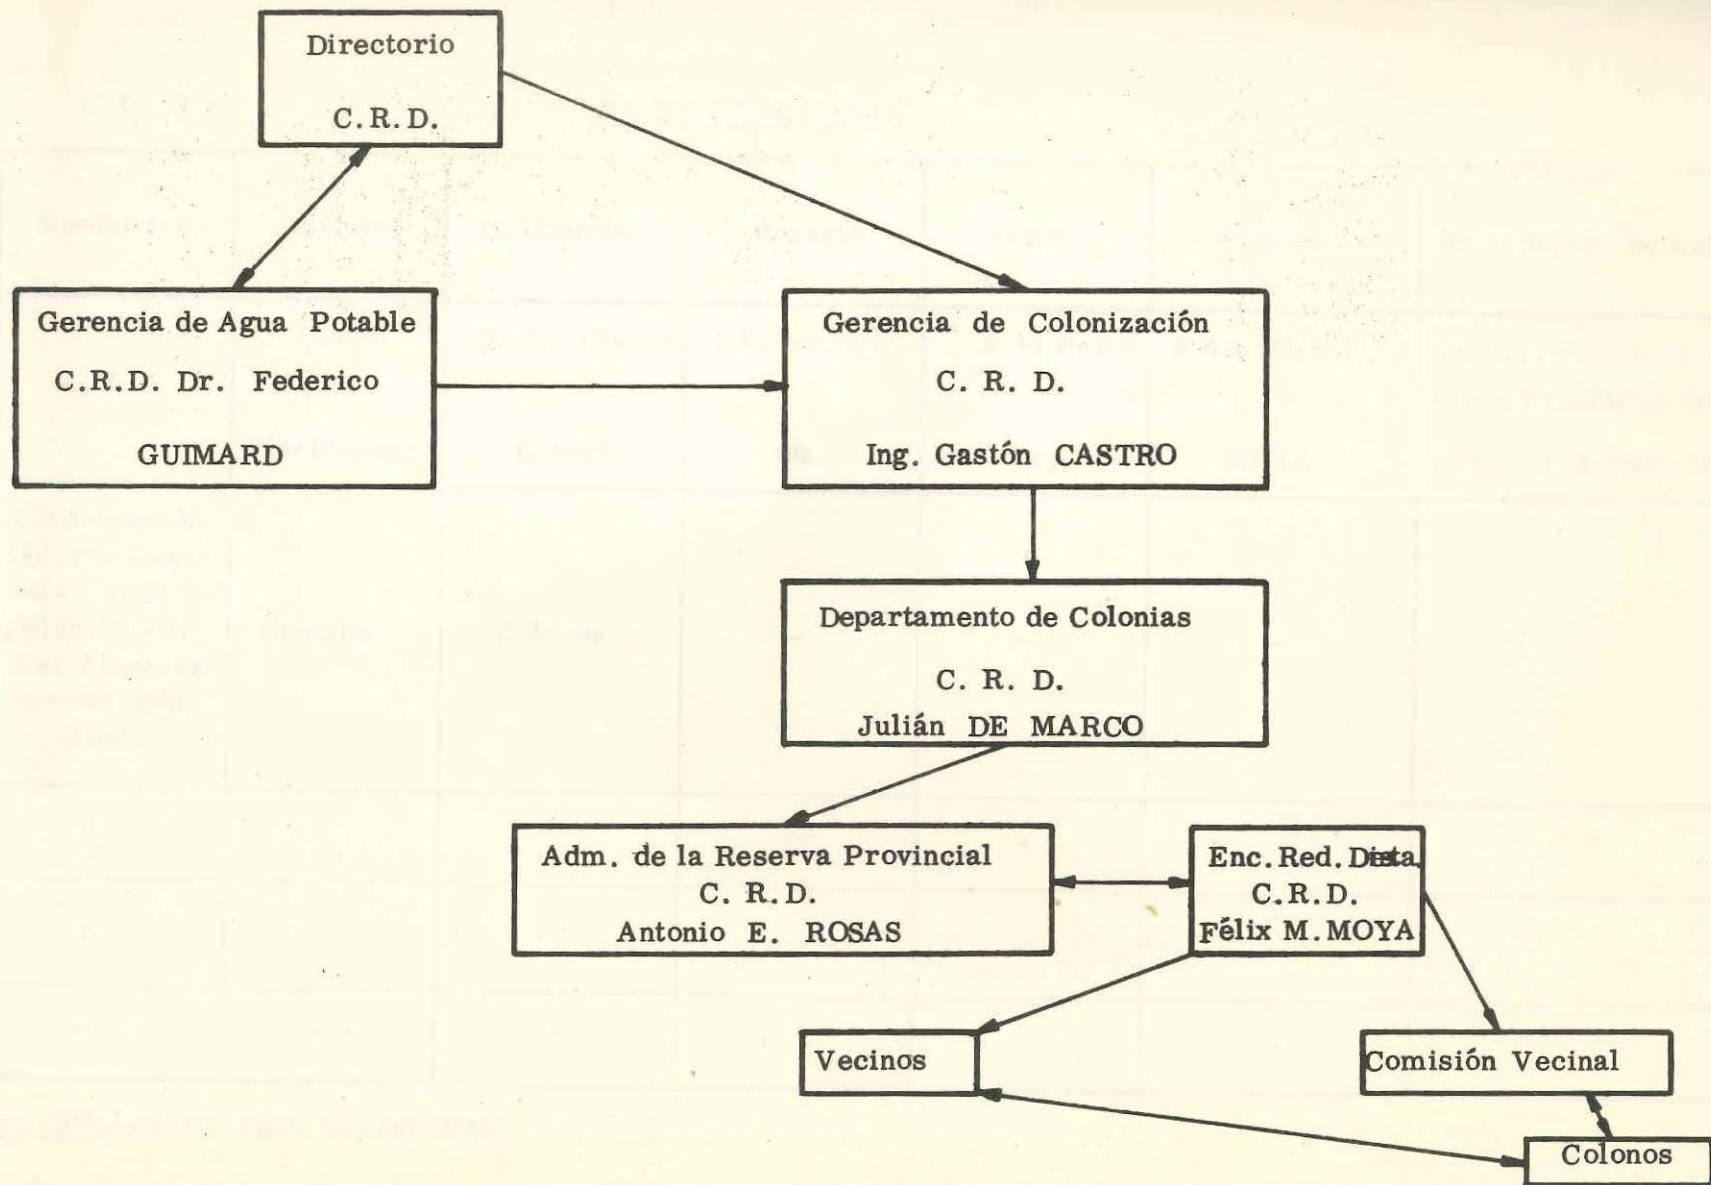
Directorio
C.R.D.

Gerencia de Agua Potable
C.R.D. Dr. Federico
GUIMARD

Gerencia de Colonización
C. R. D.
Ing. Gastón CASTRO

Departamento de Colonias
C. R. D.
Julián DE MARCO

Adm. de la Reserva Provincial
C. R.D.
Antonio E. ROSAS

Enc. Red. Dista.
C.R.D.
Félix M. MOYA

Vecinos

Comisión Vecinal

Colonos